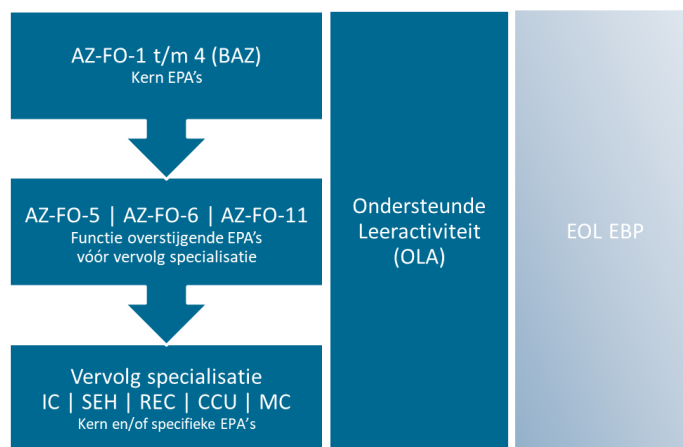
AZ-FO-1 t/m 4 (BAZ)
Kern EPA's

AZ-FO-5 | AZ-FO-6 | AZ-FO-11
Functie overstijgende EPA's vóór vervolg specialisatie

Vervolg specialisatie
IC | SEH | REC | CCU | MC
Kern en/of specifieke EPA's

Ondersteunde Leeractiviteit (OLA)

EOL EBP